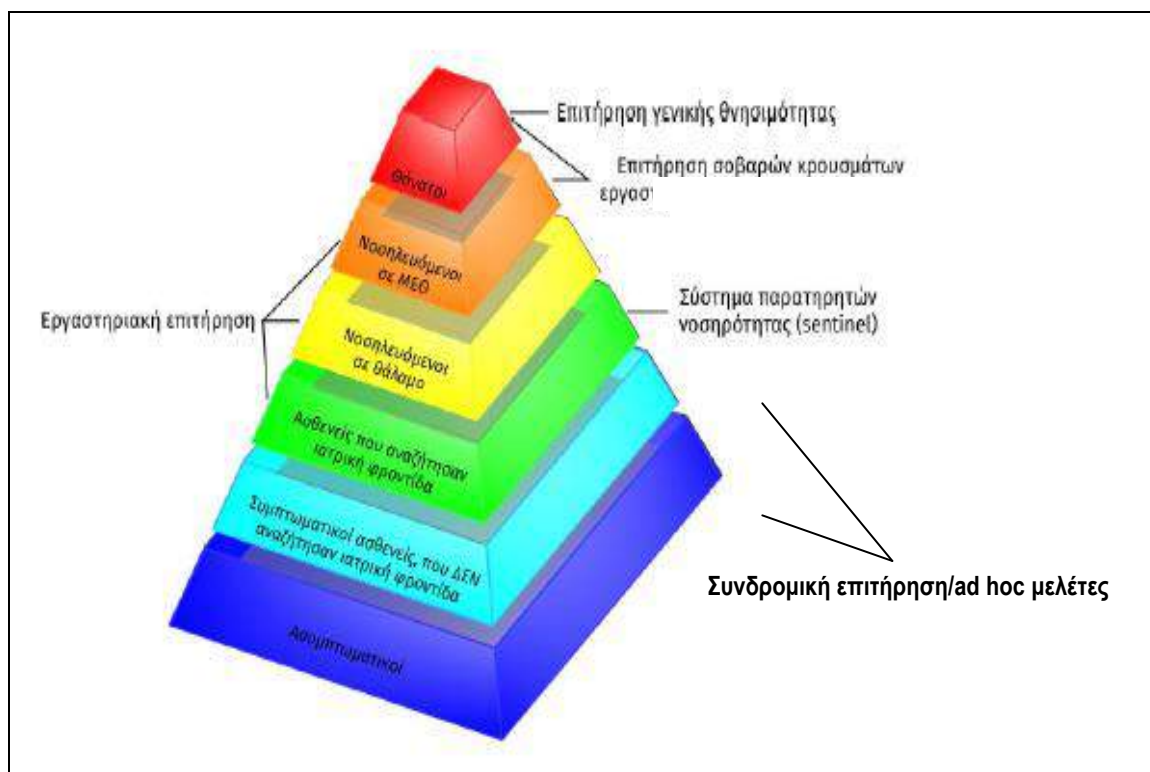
Επιτήρηση γενικής θνησιμότητας

Επιτήρηση σοβαρών κρουσμάτων εργαστ

Θάνατοι

Νοσηλευόμενοι σε ΜΕΘ

Εργαστηριακή επιτήρηση

Σύστημα παρατηρητών νοσηρότητας (sentinel)

Νοσηλευόμενοι σε θάλαμο

Ασθενείς που αναζήτησαν ιατρική φροντίδα

Συμπτωματικοί ασθενείς, που ΔΕΝ αναζήτησαν ιατρική φροντίδα

Συνδρομική επιτήρηση/ad hoc μελέτες

Ασυμπτωματικοί